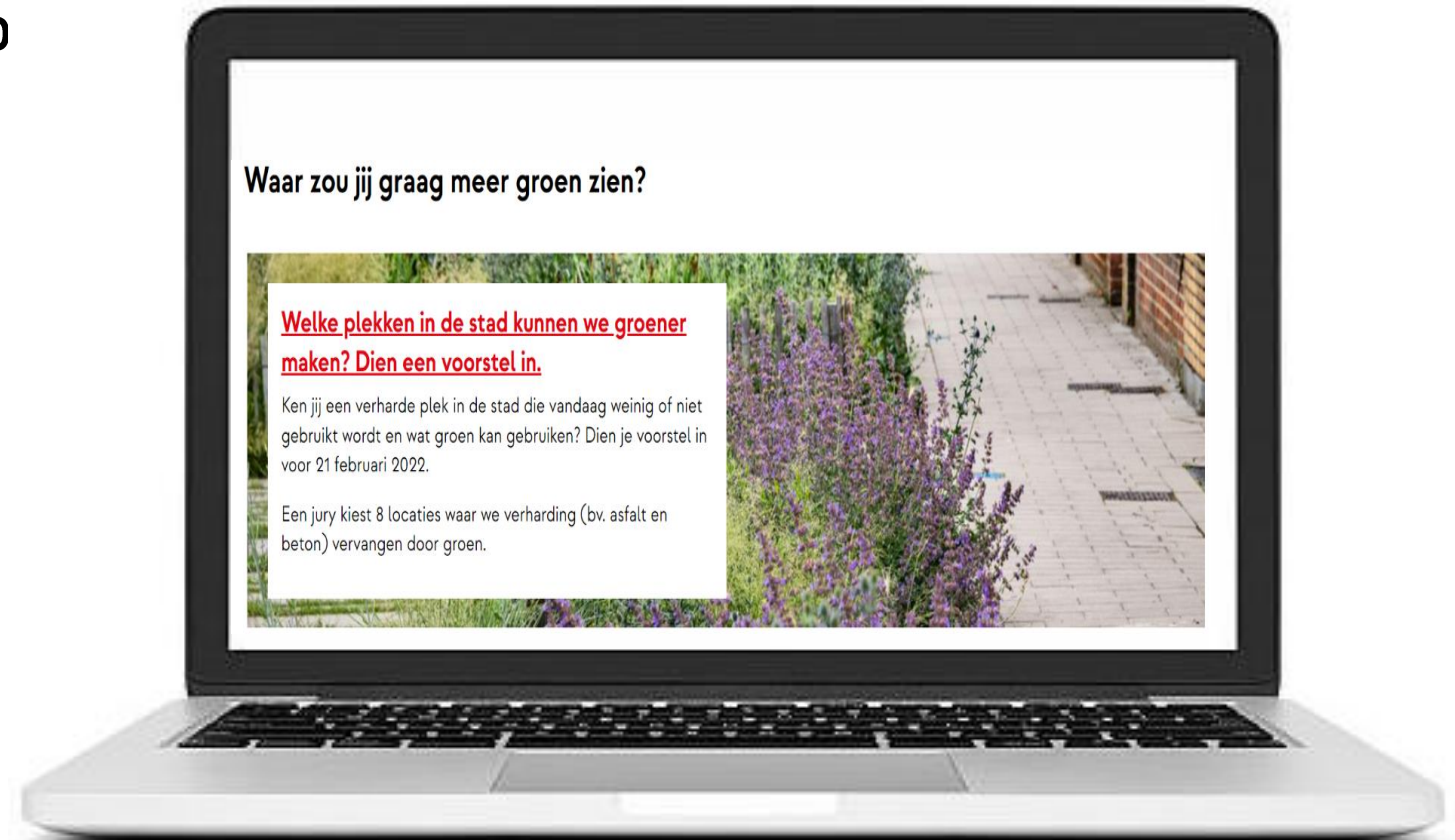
Waar zou jij graag meer groen zien?

Welke plekken in de stad kunnen we groener maken? Dien een voorstel in.

Ken jij een verharde plek in de stad die vandaag weinig of niet gebruikt wordt en wat groen kan gebruiken? Dien je voorstel in voor 21 februari 2022.

Een jury kiest 8 locaties waar we verharding (bv. asfalt en beton) vervangen door groen.